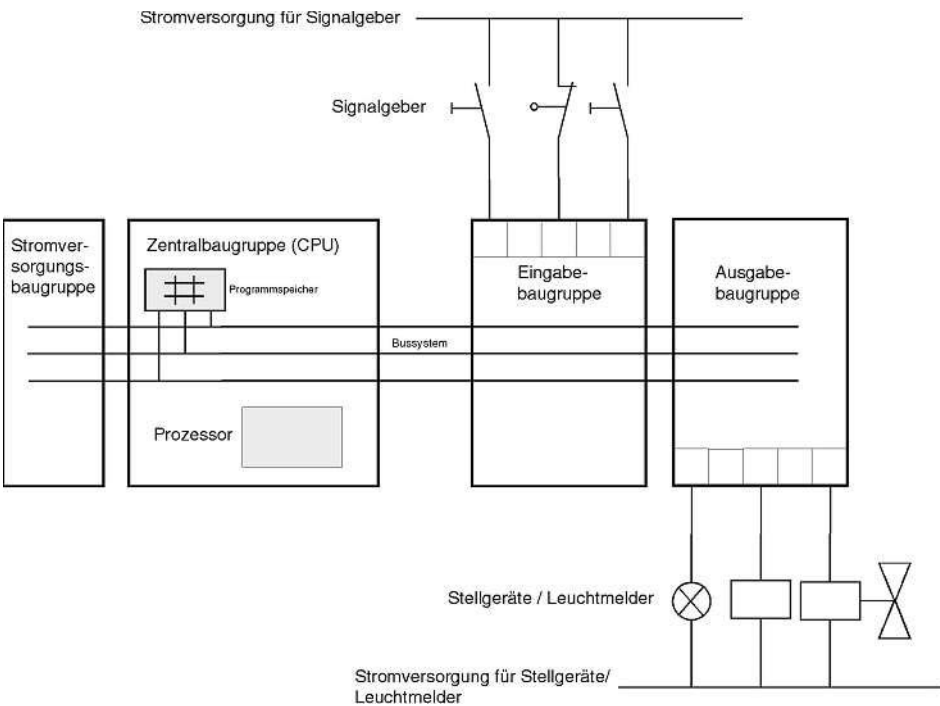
Stromversorgung für Signalgeber

Signalgeber

Stromversorgungsbaugruppe

Zentralbaugruppe (CPU)

Programmspeicher

Eingabebaugruppe

Ausgabebaugruppe

Bussystem

Prozessor

Stellgeräte / Leuchtmelder

Stromversorgung für Stellgeräte/ Leuchtmelder